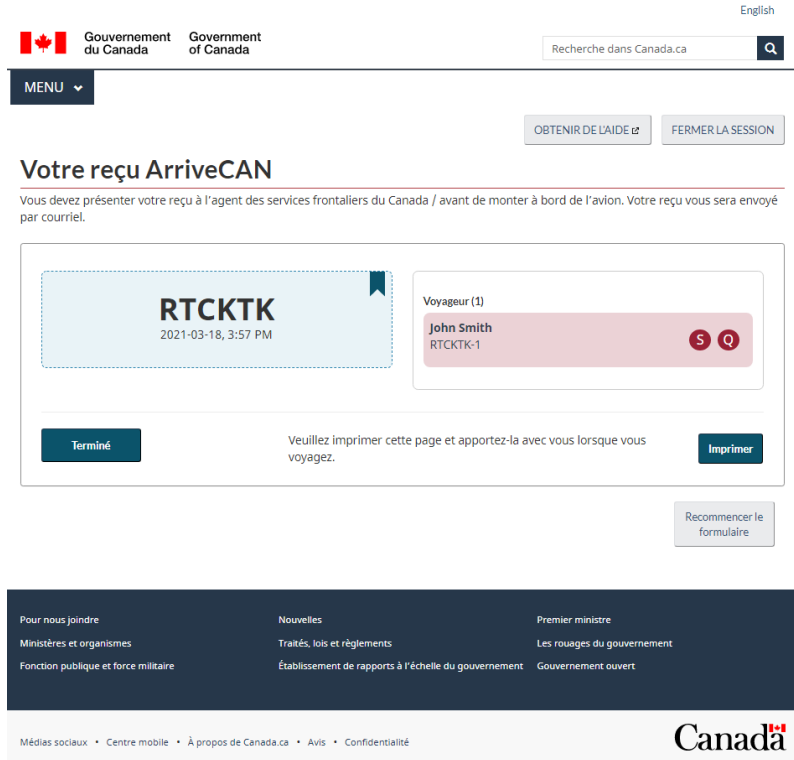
English

Gouvernement du Canada Government of Canada

Recherche dans Canada.ca

MENU

OBTENIR DE L'AIDE

FERMER LA SESSION

Votre reçu ArriveCAN

Vous devez présenter votre reçu à l'agent des services frontaliers du Canada / avant de monter à bord de l'avion. Votre reçu vous sera envoyé par courriel.

RTCKTK
2021-03-18, 3:57 PM

Voyageur (1)
John Smith
RTCKTK-1
S Q

Terminé

Veuillez imprimer cette page et apportez-la avec vous lorsque vous voyagez.

Imprimer

Recommencer le formulaire

Pour nous joindre
Ministères et organismes
Fonction publique et force militaire

Nouvelles
Traités, lois et règlements
Établissement de rapports à l'échelle du gouvernement

Premier ministre
Les rouages du gouvernement
Gouvernement ouvert

Médias sociaux • Centre mobile • À propos de Canada.ca • Avis • Confidentialité

Canada